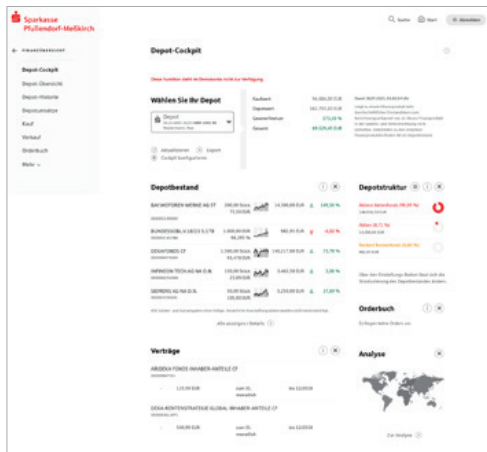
Sparkasse Pfullendorf-Meßkirch

Suche Start Abmelden

← FINANZÜBERSICHT

Depot-Cockpit
Depot-Übersicht
Depot-Historie
Depotumsätze
Kauf
Verkauf
Orderbuch
Mehr

Depot-Cockpit

Diese Funktion steht im Demomodus nicht zur Verfügung

Wählen Sie Ihr Depot

Depot
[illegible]

Aktualisieren
Export
Cockpit konfigurieren

Kaufwert 56.000,00 EUR
Depotwert 102.793,53 EUR
Gewinn/Verlust 573,53 %
Gesamt 48.529,45 EUR

Stand: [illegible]
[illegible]

Depotbestand

BAY.MOTOREN WERKE AG ST | 200,00 Stück 73,50 EUR | 14.580,00 EUR | 149,50 %
BUNDESOBL.V.18/23 S.178 | 1.000.000,00 EUR 96,265 % | 980,00 EUR | -0,32 %
DEKAFONDS CF | 1.500,00 Stück 98,79 EUR | 150.217,00 EUR | 73,70 %
INFINEON TECH.AG NA O.N. | 150,00 Stück 23,00 EUR | 3.465,50 EUR | 6,70 %
SIEMENS AG NA O.N. | 30,00 Stück 105,00 EUR | 3.250,00 EUR | 27,80 %

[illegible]

Alle anzeigen / Details

Depotstruktur

Aktien/Aktienfonds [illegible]
Aktien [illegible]
Renten/Rentenfonds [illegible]

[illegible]

Orderbuch

Es liegen keine Orders vor.

Verträge

ARIDEKA FONDS INHABER-ANTEILE CF
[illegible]
125,00 EUR | zum 01. monatlich | bis 12/2038

DEKA-RENTENSTRATEGIE GLOBAL INHABER-ANTEILE CF
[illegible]
500,00 EUR | zum 01. monatlich | bis 12/2038

Analyse

Zur Analyse